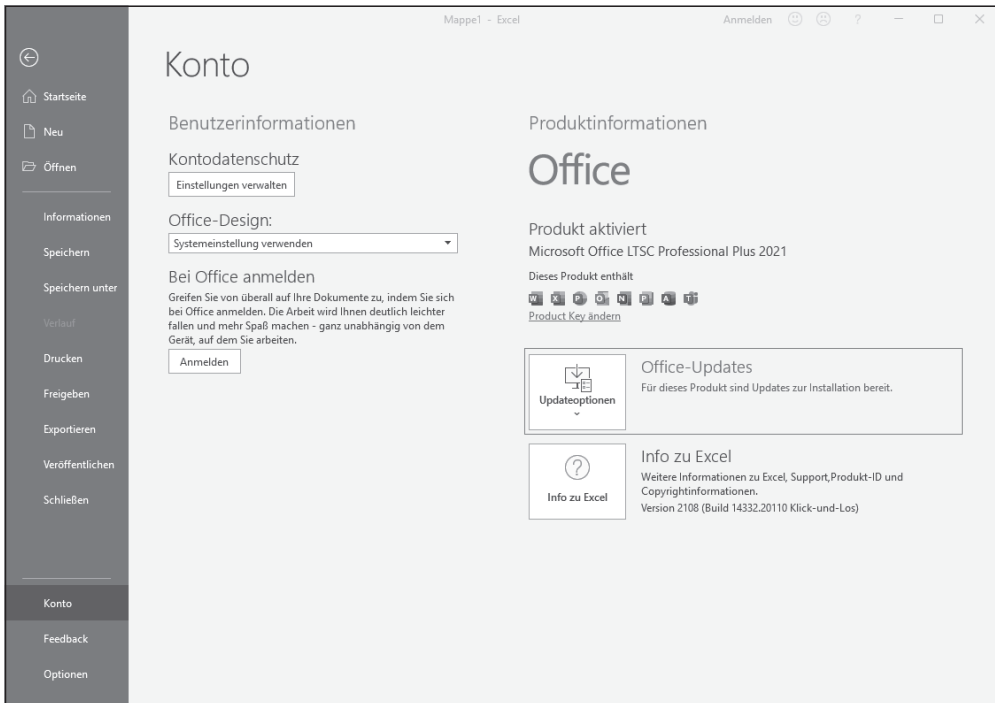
Mappe1 - Excel

Anmelden ? — □ ×

Startseite

Neu

Öffnen

Informationen

Speichern

Speichern unter

Verlauf

Drucken

Freigeben

Exportieren

Veröffentlichen

Schließen

Konto

Feedback

Optionen

Konto

Benutzerinformationen

Kontodatenschutz

Einstellungen verwalten

Office-Design:

Systemeinstellung verwenden

Bei Office anmelden

Greifen Sie von überall auf Ihre Dokumente zu, indem Sie sich bei Office anmelden. Die Arbeit wird Ihnen deutlich leichter fallen und mehr Spaß machen - ganz unabhängig von dem Gerät, auf dem Sie arbeiten.

Anmelden

Produktinformationen

Office

Produkt aktiviert

Microsoft Office LTSC Professional Plus 2021

Dieses Produkt enthält

Product Key ändern

Updateoptionen

Office-Updates

Für dieses Produkt sind Updates zur Installation bereit.

Info zu Excel

Info zu Excel

Weitere Informationen zu Excel, Support,Produkt-ID und Copyrightinformationen.

Version 2108 (Build 14332.20110 Klick-und-Los)